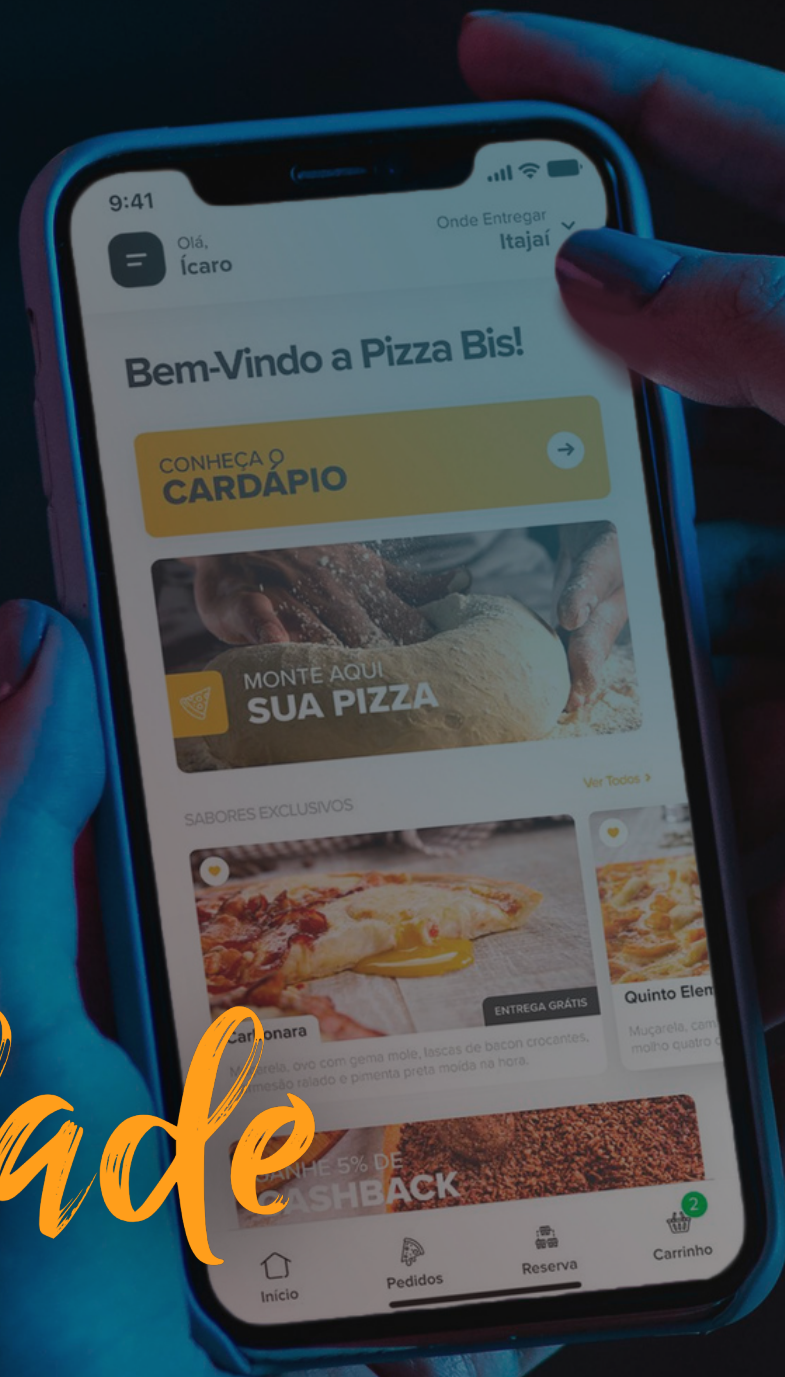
9:41

Olá,
Ícaro

Onde Entregar
Itajaí

Bem-Vindo a Pizza Bis!

CONHEÇA O
CARDÁPIO

MONTE AQUI
SUA PIZZA

SABORES EXCLUSIVOS

Ver Todos >

ENTREGA GRÁTIS

Carbonara

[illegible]rela, ovo com gema mole, lascas de bacon crocantes, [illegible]mesão ralado e pimenta preta moída na hora.

Quinto Elem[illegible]

Muçarela, com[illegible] molho quatro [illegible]

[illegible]ANHE 5% DE
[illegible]ASHBACK

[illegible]ade

Início

Pedidos

Reserva

2
Carrinho